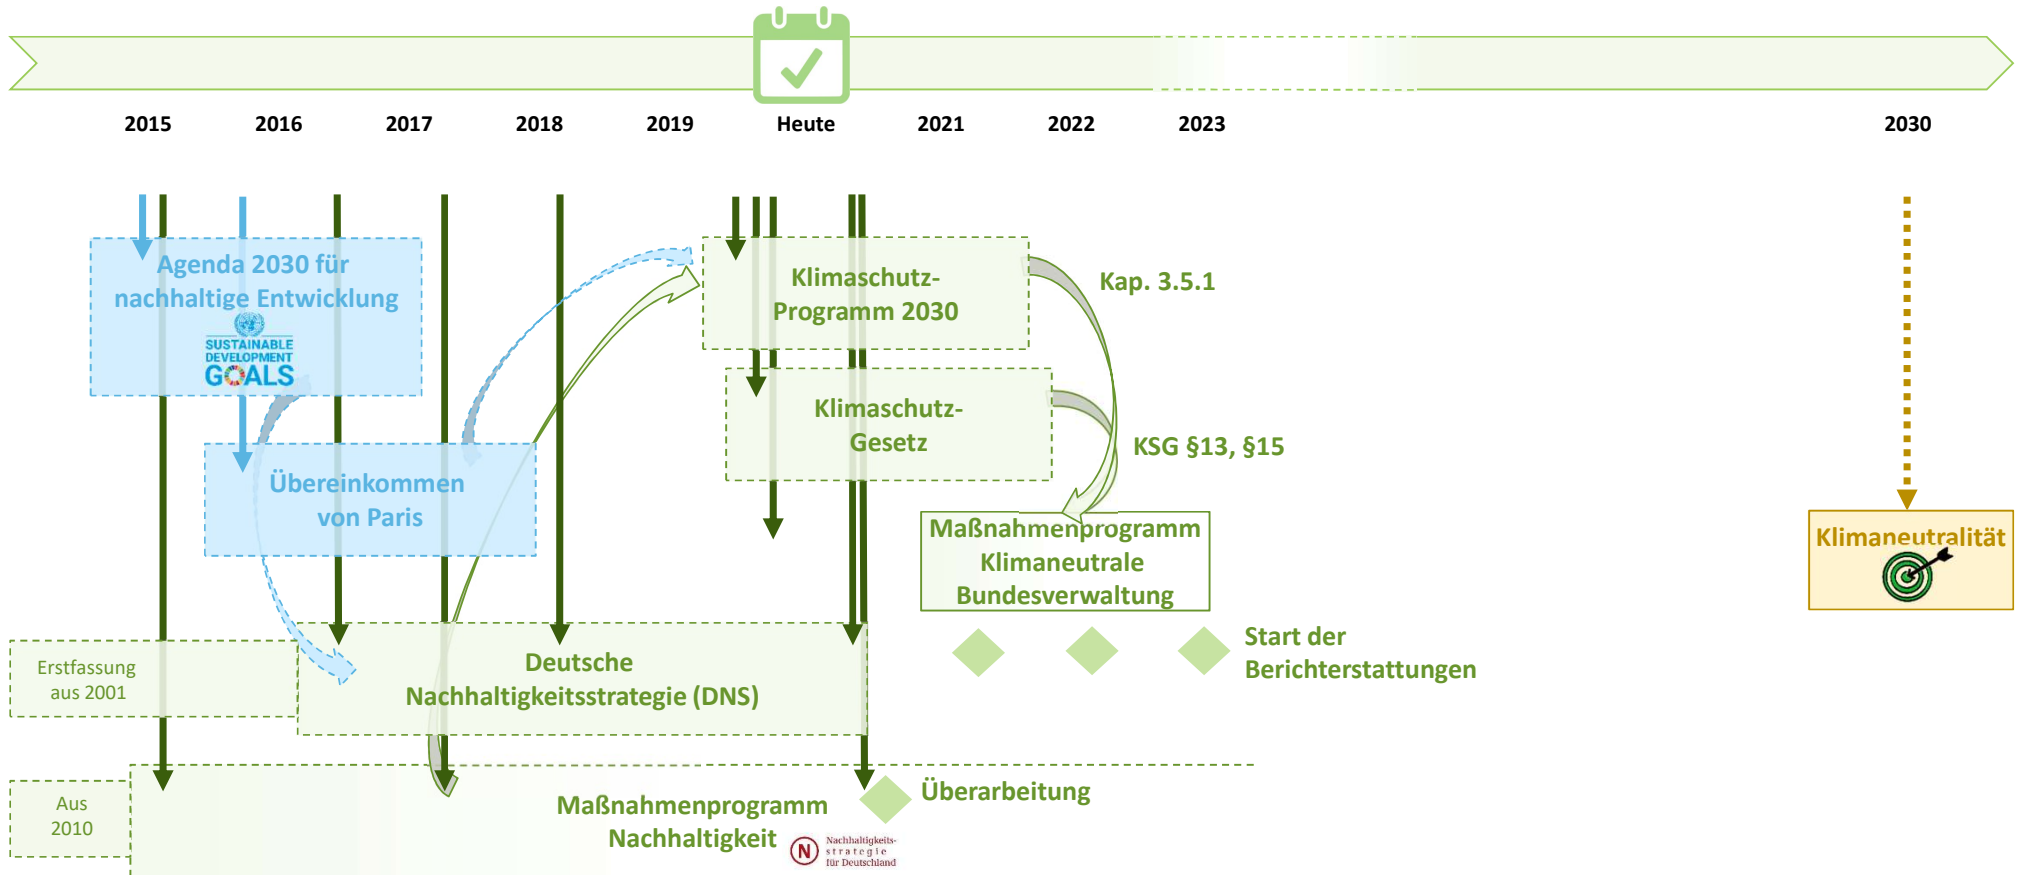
2015 2016 2017 2018 2019 Heute 2021 2022 2023 2030

Agenda 2030 für nachhaltige Entwicklung

SUSTAINABLE DEVELOPMENT GOALS

Übereinkommen von Paris

Klimaschutz-Programm 2030

Kap. 3.5.1

Klimaschutz-Gesetz

KSG §13, §15

Maßnahmenprogramm Klimaneutrale Bundesverwaltung

Klimaneutralität

Start der Berichterstattungen

Erstfassung aus 2001

Deutsche Nachhaltigkeitsstrategie (DNS)

Aus 2010

Maßnahmenprogramm Nachhaltigkeit

Nachhaltigkeits-strategie für Deutschland

Überarbeitung